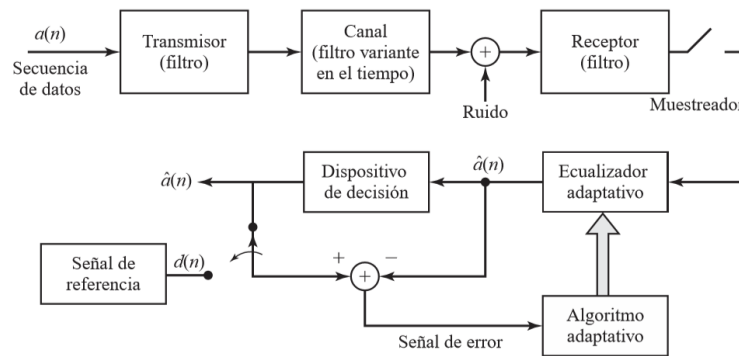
$a(n)$
Secuencia de datos
Transmisor (filtro)
Canal (filtro variante en el tiempo)
$+$
Ruido
Receptor (filtro)
Muestreado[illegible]

$\hat{a}(n)$
Dispositivo de decisión
$\hat{a}(n)$
Ecualizador adaptativo
Señal de referencia
$d(n)$
$+$
$-$
$+$
Algoritmo adaptativo
Señal de error